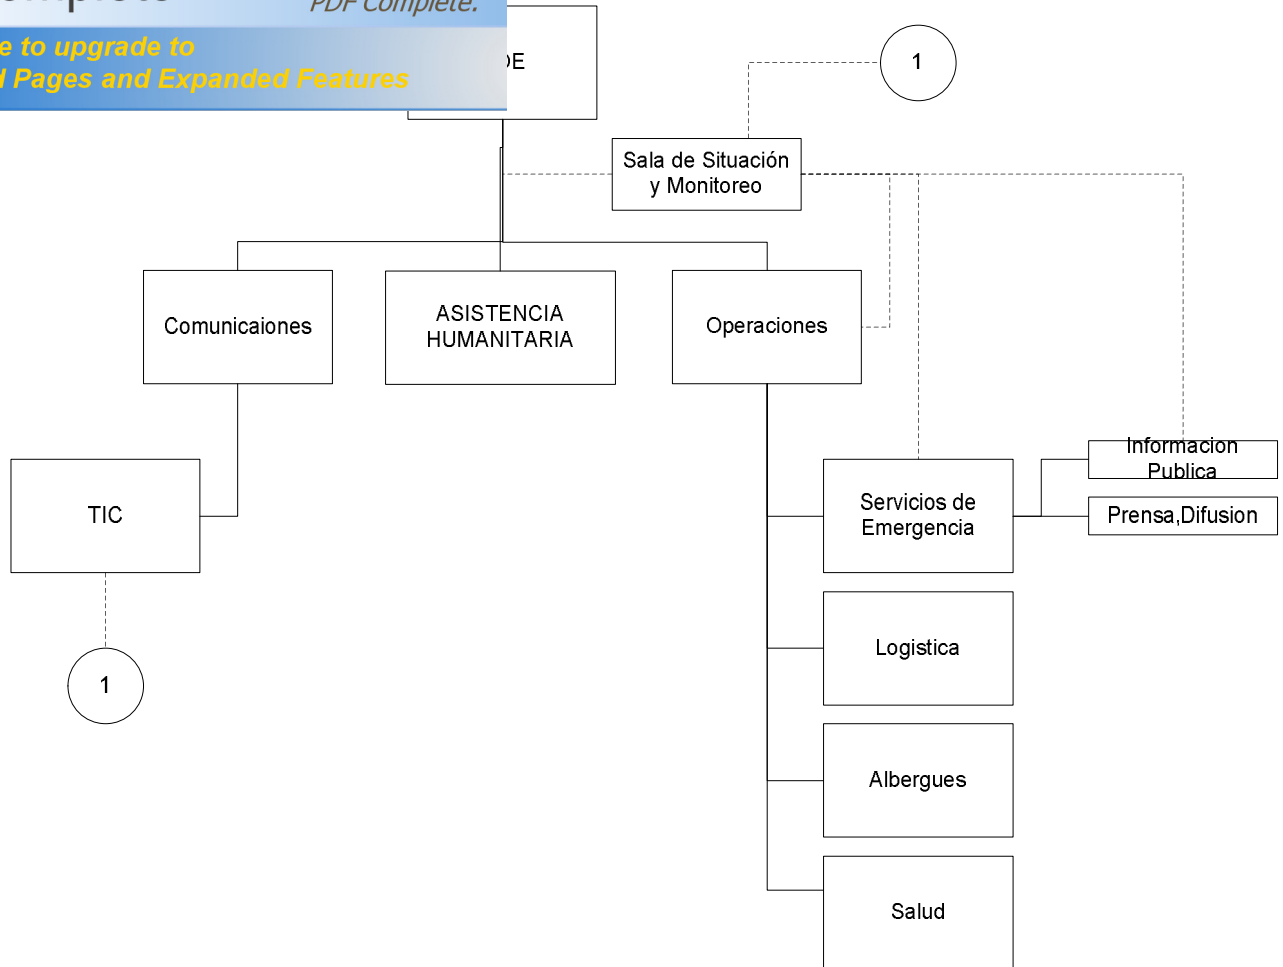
PDF Complete.
e to upgrade to
d Pages and Expanded Features

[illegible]DE

1

Sala de Situación y Monitoreo

Comunicaiones

ASISTENCIA HUMANITARIA

Operaciones

TIC

1

Servicios de Emergencia

Informacion Publica

Prensa,Difusion

Logistica

Albergues

Salud